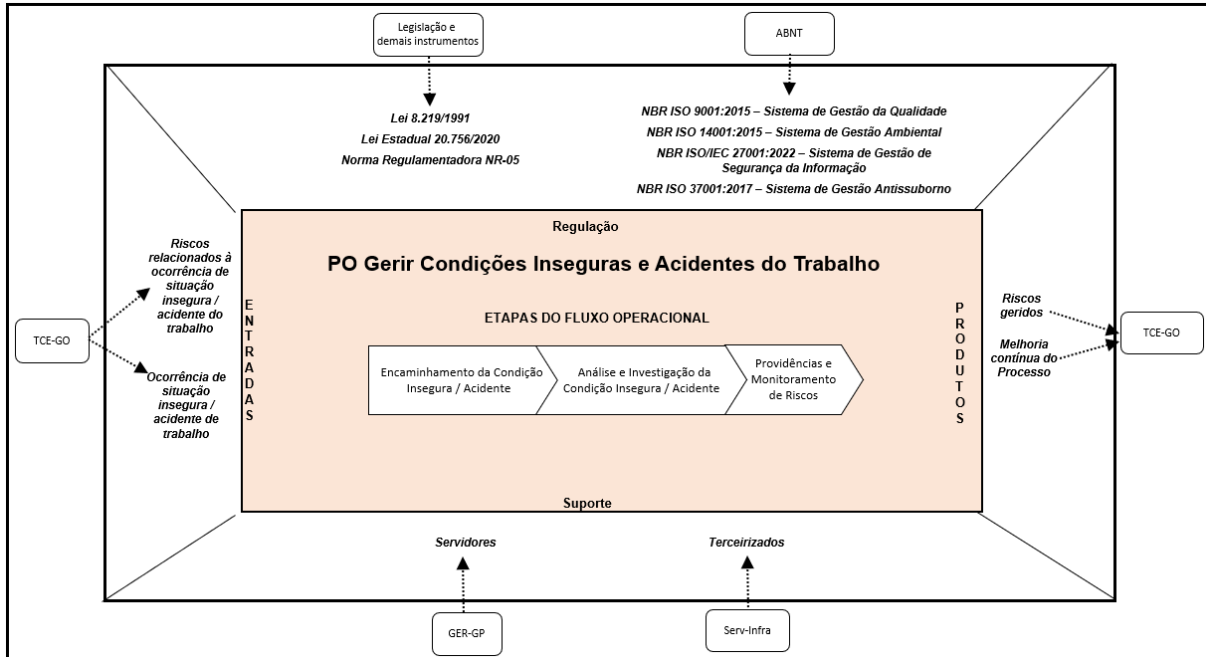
Legislação e demais instrumentos

ABNT

Lei 8.219/1991
Lei Estadual 20.756/2020
Norma Regulamentadora NR-05

NBR ISO 9001:2015 – Sistema de Gestão da Qualidade
NBR ISO 14001:2015 – Sistema de Gestão Ambiental
NBR ISO/IEC 27001:2022 – Sistema de Gestão de Segurança da Informação
NBR ISO 37001:2017 – Sistema de Gestão Antissuborno

Regulação

PO Gerir Condições Inseguras e Acidentes do Trabalho

TCE-GO

Riscos relacionados à ocorrência de situação insegura / acidente do trabalho

Ocorrência de situação insegura / acidente de trabalho

ENTRADAS

ETAPAS DO FLUXO OPERACIONAL

Encaminhamento da Condição Insegura / Acidente

Análise e Investigação da Condição Insegura / Acidente

Providências e Monitoramento de Riscos

PRODUTOS

Riscos geridos

Melhoria contínua do Processo

TCE-GO

Suporte

Servidores

Terceirizados

GER-GP

Serv-Infra